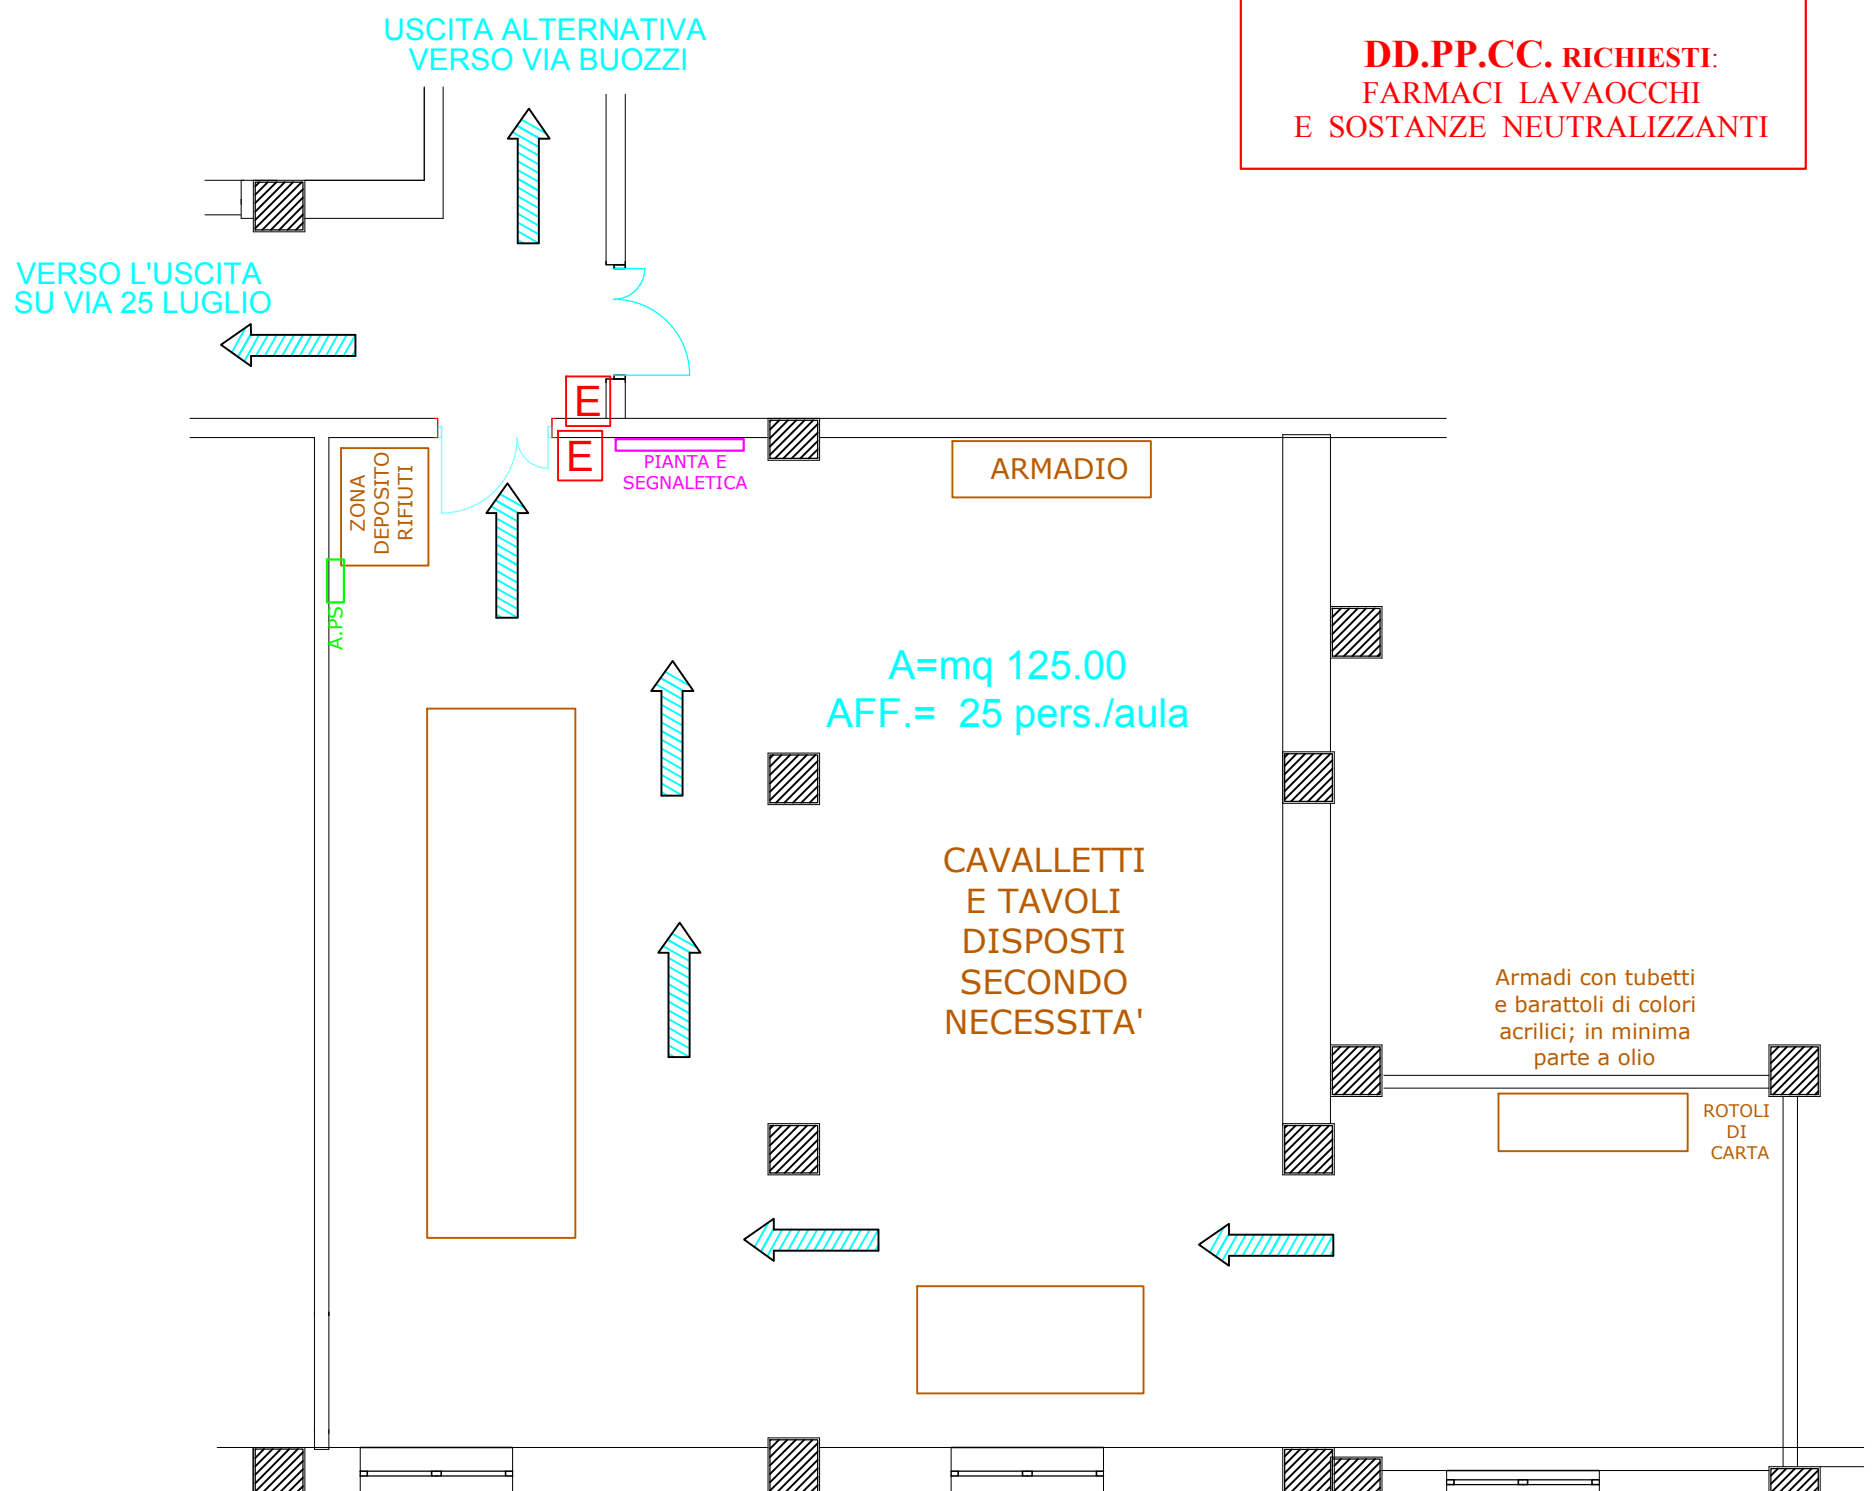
USCITA ALTERNATIVA
VERSO VIA BUOZZI

DD.PP.CC. RICHIESTI:
FARMACI LAVAOCCHI
E SOSTANZE NEUTRALIZZANTI

VERSO L'USCITA
SU VIA 25 LUGLIO

E

E

PIANTA E
SEGNALETICA

ARMADIO

ZONA
DEPOSITO
RIFIUTI

A.PS

A=mq 125.00
AFF.= 25 pers./aula

CAVALLETTI
E TAVOLI
DISPOSTI
SECONDO
NECESSITA'

Armadi con tubetti
e barattoli di colori
acrilici; in minima
parte a olio

ROTOLI
DI
CARTA